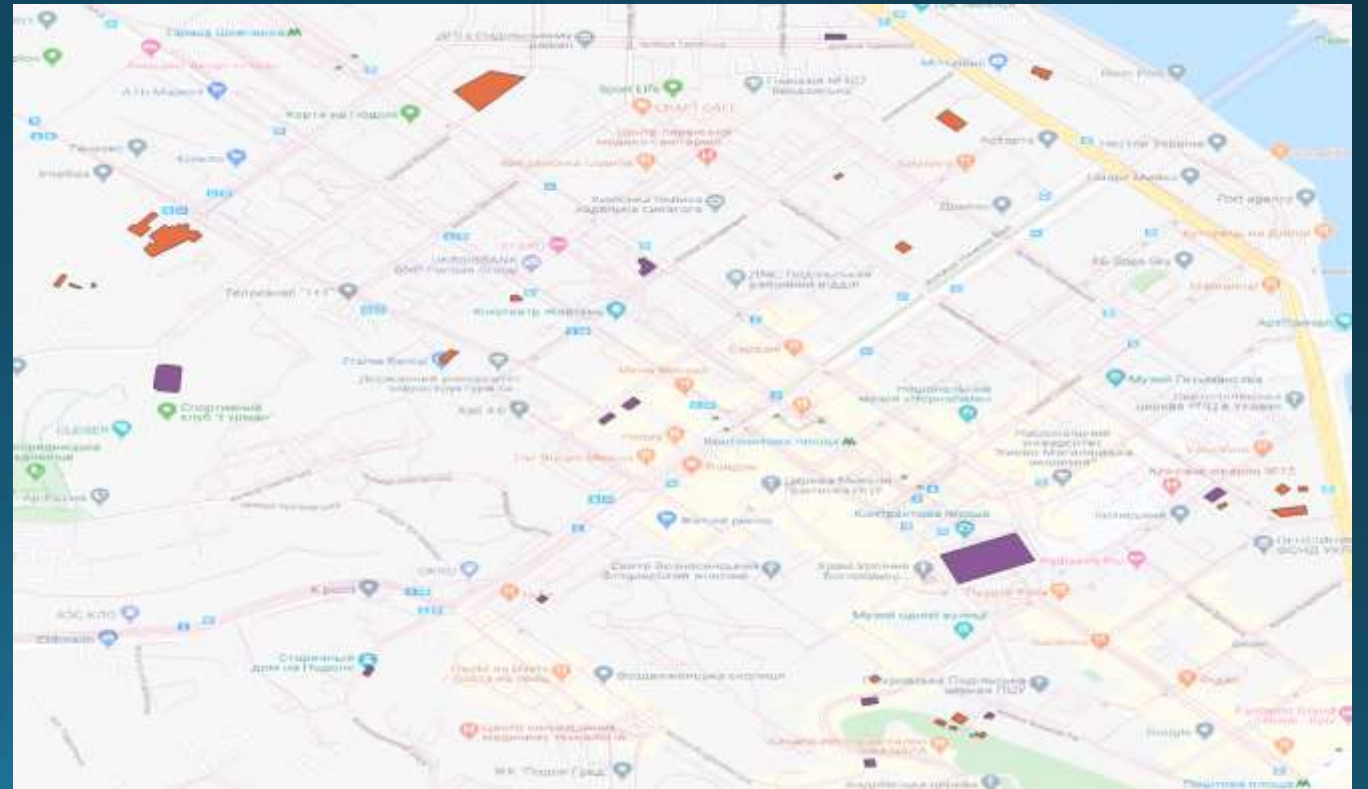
Площа Шевченка
АТБ Маркет
Корта на Подолі
Sport Life
CRAFT CAFE
Гімназія №107
Телеканал "1+1"
UKRSIBBANK
Контрактова площа
Музей Гетьманства
Національний музей «Чорнобиль»
Житній ринок
Музей однієї вулиці
Поштова площа
Національний університет "Києво-Могилянська академія"
Спортивний клуб
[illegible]